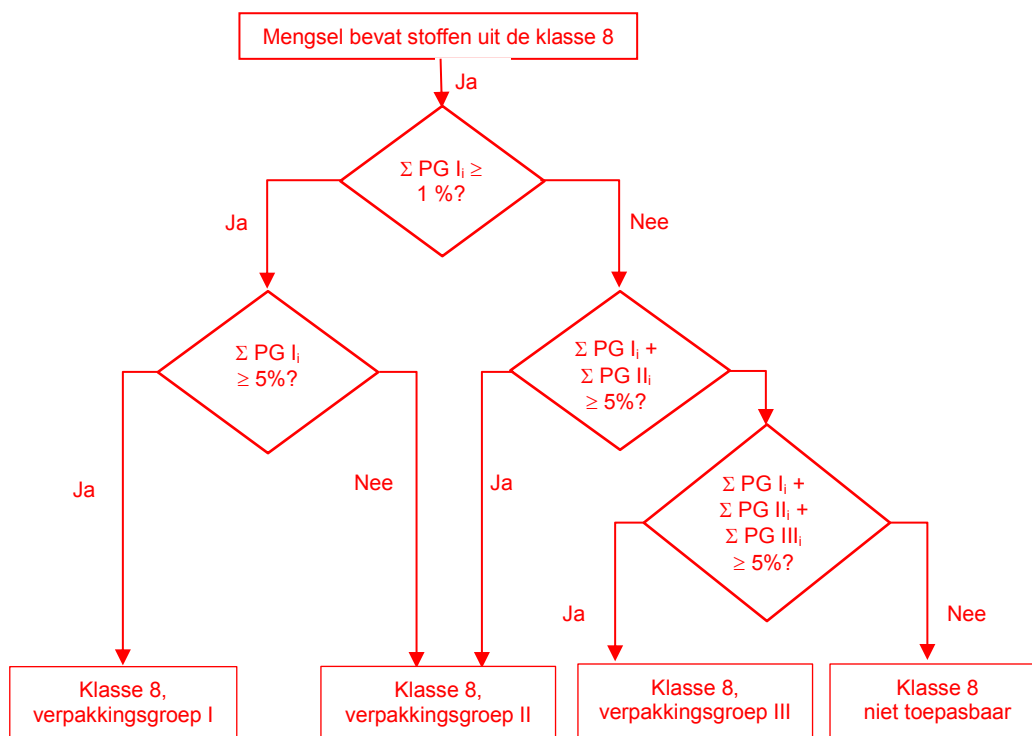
Mengsel bevat stoffen uit de klasse 8

Ja

$\Sigma$ PG $I_i \geq$ 1 %?

Ja

Nee

$\Sigma$ PG $I_i$ $\geq$ 5%?

$\Sigma$ PG $I_i$ + $\Sigma$ PG $II_i$ $\geq$ 5%?

Ja

Nee

Ja

$\Sigma$ PG $I_i$ + $\Sigma$ PG $II_i$ + $\Sigma$ PG $III_i$ $\geq$ 5%?

Ja

Nee

Klasse 8, verpakkingsgroep I

Klasse 8, verpakkingsgroep II

Klasse 8, verpakkingsgroep III

Klasse 8 niet toepasbaar